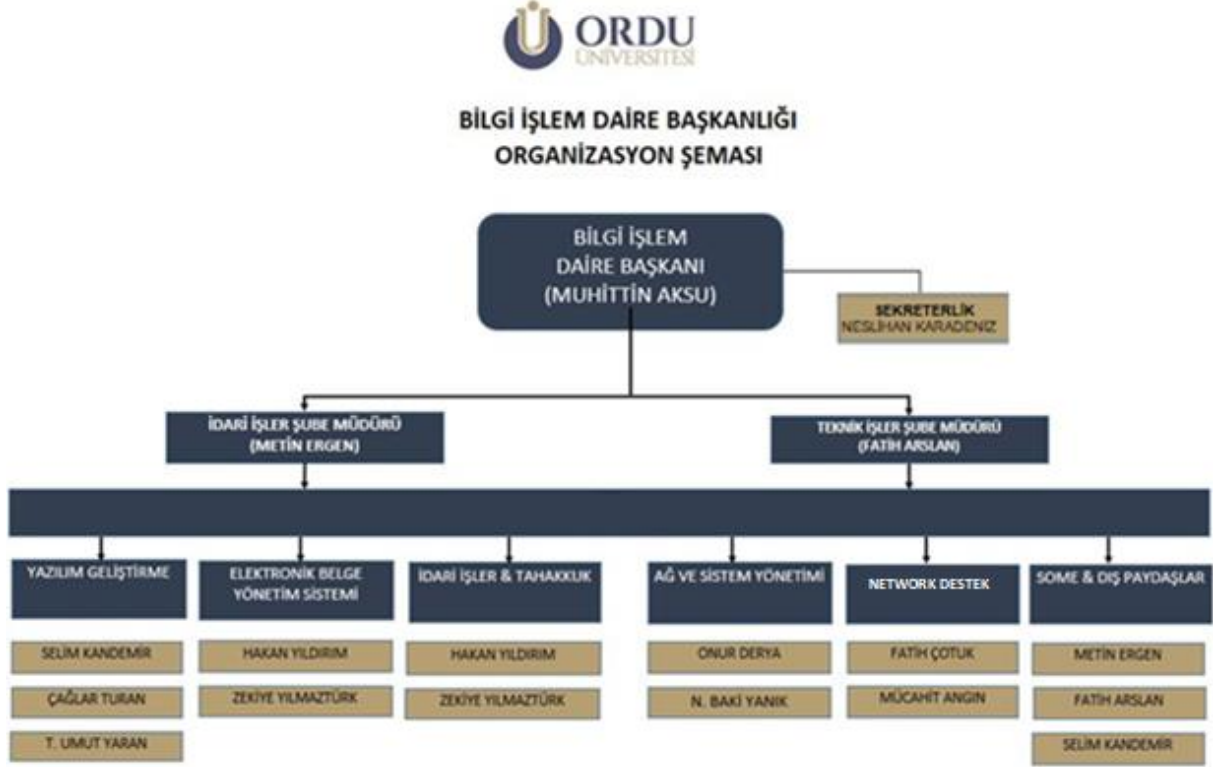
ORDU ÜNİVERSİTESİ

BİLGİ İŞLEM DAİRE BAŞKANLIĞI
ORGANİZASYON ŞEMASI

BİLGİ İŞLEM
DAİRE BAŞKANI
(MUHİTTİN AKSU)

SEKRETERLİK
NESLİHAN KARADENİZ

İDARİ İŞLER ŞUBE MÜDÜRÜ
(METİN ERGEN)

TEKNİK İŞLER ŞUBE MÜDÜRÜ
(FATİH ARSLAN)

YAZILIM GELİŞTİRME

SELİM KANDEMİR

ÇAĞLAR TURAN

T. UMUT YARAN

ELEKTRONİK BELGE YÖNETİM SİSTEMİ

HAKAN YILDIRIM

ZEKİYE YILMAZTÜRK

İDARİ İŞLER & TAHAKKUK

HAKAN YILDIRIM

ZEKİYE YILMAZTÜRK

AĞ VE SİSTEM YÖNETİMİ

ONUR DERYA

N. BAKİ YANIK

NETWORK DESTEK

FATİH ÇOTUK

MÜCAHİT ANGIN

SOME & DIŞ PAYDAŞLAR

METİN ERGEN

FATİH ARSLAN

SELİM KANDEMİR